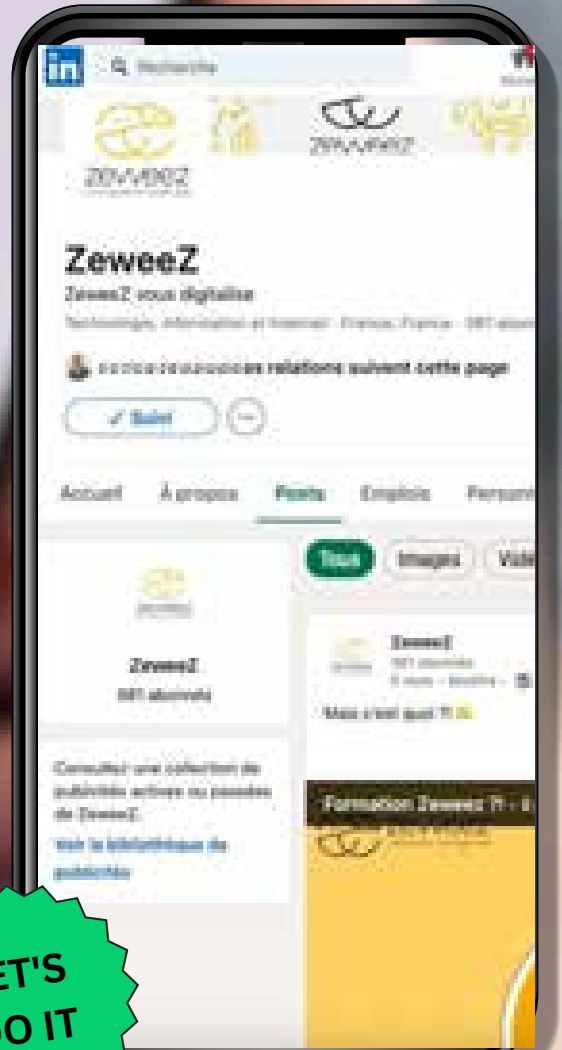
in Recherche

ZEWEEZ

ZEWEEZ

ZeweeZ

ZeweeZ vous digitalise

Technologie, information et Internet · France, France · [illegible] abonnés

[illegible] relations suivent cette page

✓ Suivi

Accueil À propos Posts Emplois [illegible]

Tous Images Vidé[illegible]

ZeweeZ
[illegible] abonnés

ZeweeZ
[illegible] abonnés
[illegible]

Mais c'est quoi ?!

Consulter une collection de publicités actives ou passées de ZeweeZ.

Voir la bibliothèque de publicités

Formation Zeweez ?! - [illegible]

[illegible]ET'S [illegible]O IT